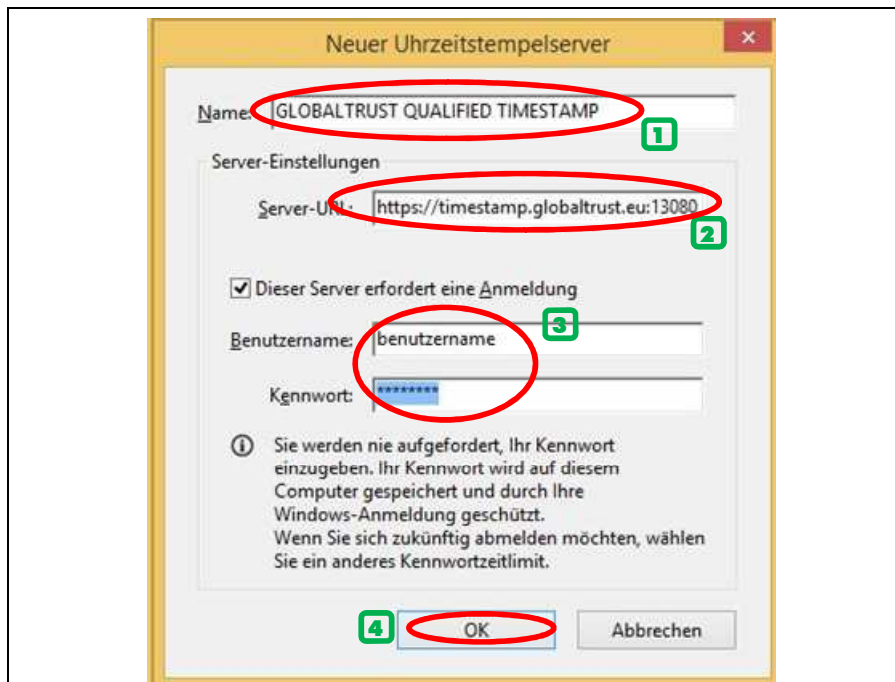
Neuer Uhrzeitstempelserver

×

Name: GLOBALTRUST QUALIFIED TIMESTAMP

1

Server-Einstellungen

Server-URL: https://timestamp.globaltrust.eu:13080

2

Dieser Server erfordert eine Anmeldung

3

Benutzername: benutzername

Kennwort: ********

Sie werden nie aufgefordert, Ihr Kennwort einzugeben. Ihr Kennwort wird auf diesem Computer gespeichert und durch Ihre Windows-Anmeldung geschützt.
Wenn Sie sich zukünftig abmelden möchten, wählen Sie ein anderes Kennwortzeitlimit.

4

OK

Abbrechen